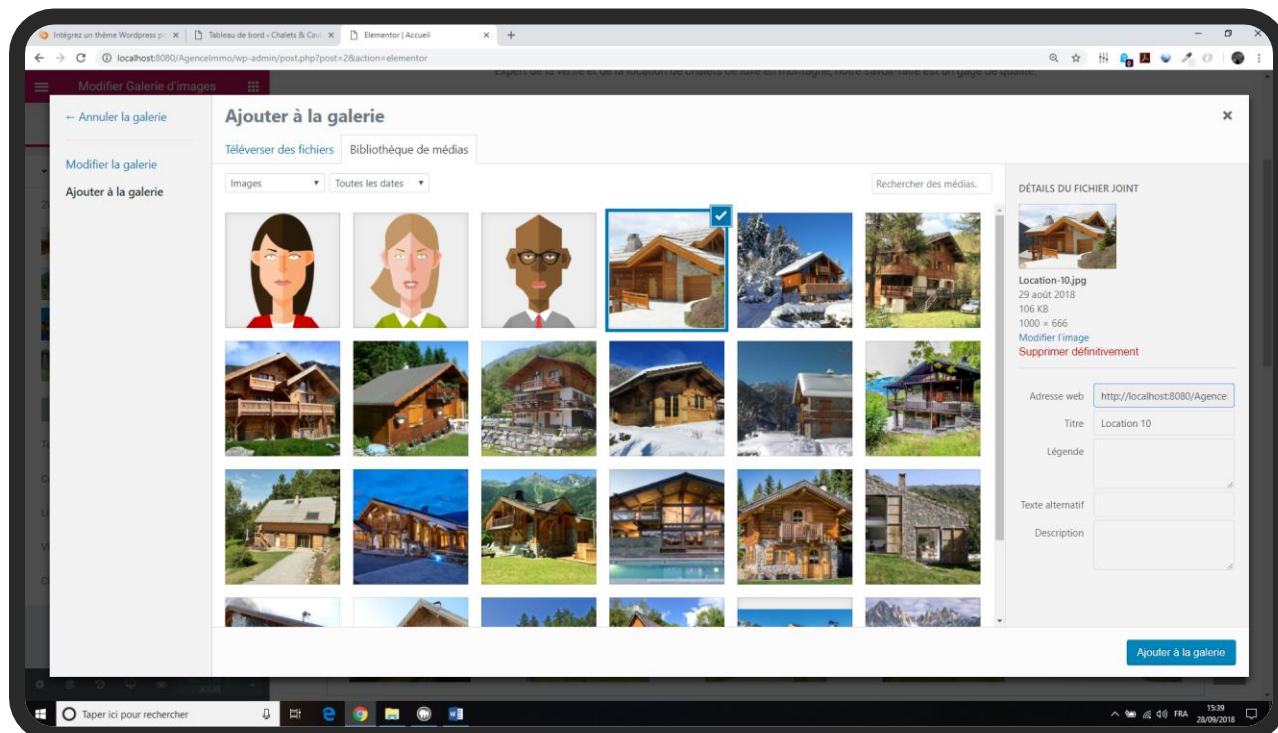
Intégrez un thème Wordpress p ×
Tableau de bord ‹ Chalets & Cav ×
Elementor | Accueil ×
+

localhost:8080/AgenceImmo/wp-admin/post.php?post=2&action=elementor

Modifier Galerie d'images

Expert de la vente et de la location de chalets de luxe en montagne, notre savoir-faire est un gage de qualité.

← Annuler la galerie

Modifier la galerie
Ajouter à la galerie

Ajouter à la galerie

Téléverser des fichiers
Bibliothèque de médias

Images
Toutes les dates

Rechercher des médias.

DÉTAILS DU FICHIER JOINT

Location-10.jpg
29 août 2018
106 KB
1000 × 666
Modifier l'image
Supprimer définitivement

Adresse web http://localhost:8080/Agence
Titre Location 10
Légende
Texte alternatif
Description

Ajouter à la galerie

Taper ici pour rechercher

FRA 15:39 28/09/2018